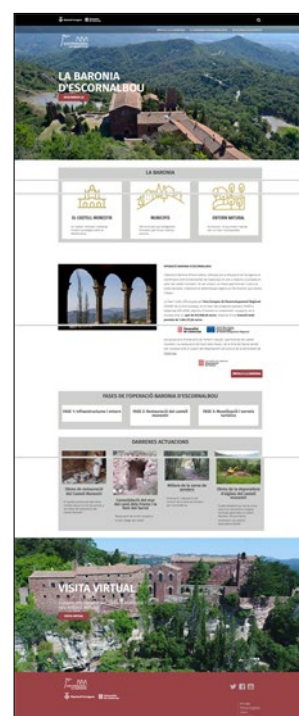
LA BARONIA D'ESCORNALBOU

LA BARONIA

EL CASTELL-MONESTIR

MUNICIPIS

ENTORN NATURAL

FASES DE L'OPERACIÓ BARONIA D'ESCORNALBOU

FASE 1: Infraestructures i accés

FASE 2: Restauració del castell-monestir

FASE 3: Museïtzació i servei turístic

DARRERES ACTUACIONS

VISITA VIRTUAL